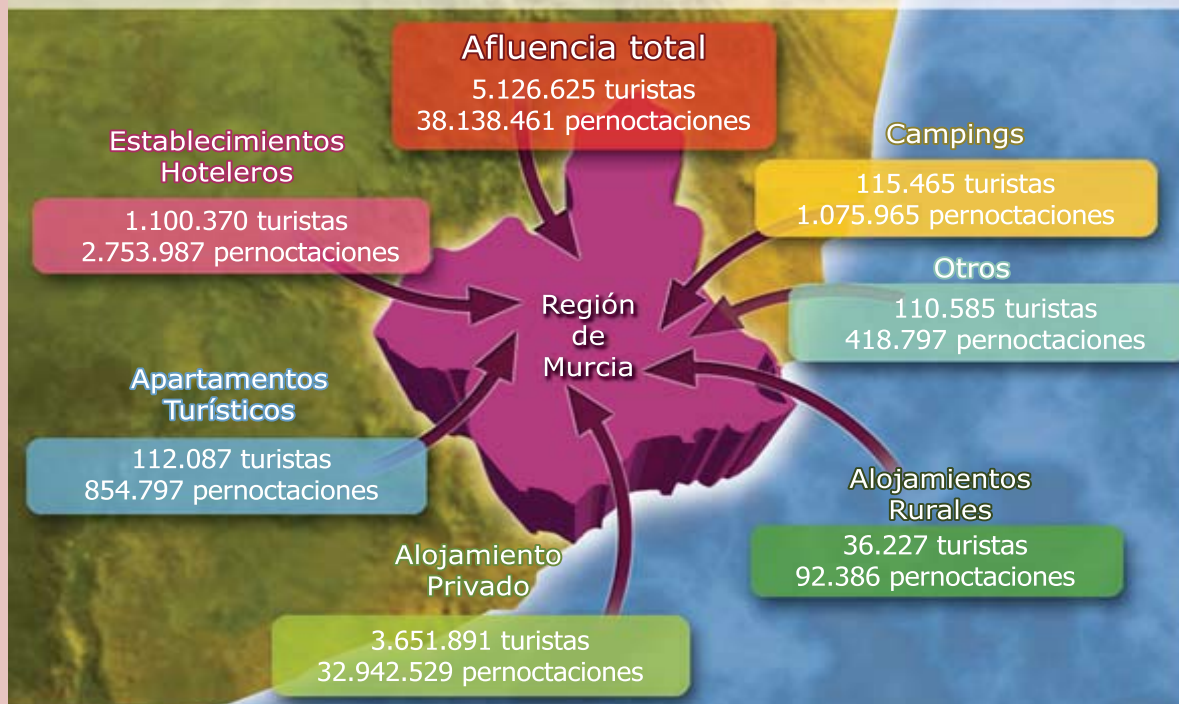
Afluencia total
5.126.625 turistas
38.138.461 pernoctaciones

Establecimientos Hoteleros
1.100.370 turistas
2.753.987 pernoctaciones

Campings
115.465 turistas
1.075.965 pernoctaciones

Otros
110.585 turistas
418.797 pernoctaciones

Región de Murcia

Apartamentos Turísticos
112.087 turistas
854.797 pernoctaciones

Alojamientos Rurales
36.227 turistas
92.386 pernoctaciones

Alojamiento Privado
3.651.891 turistas
32.942.529 pernoctaciones